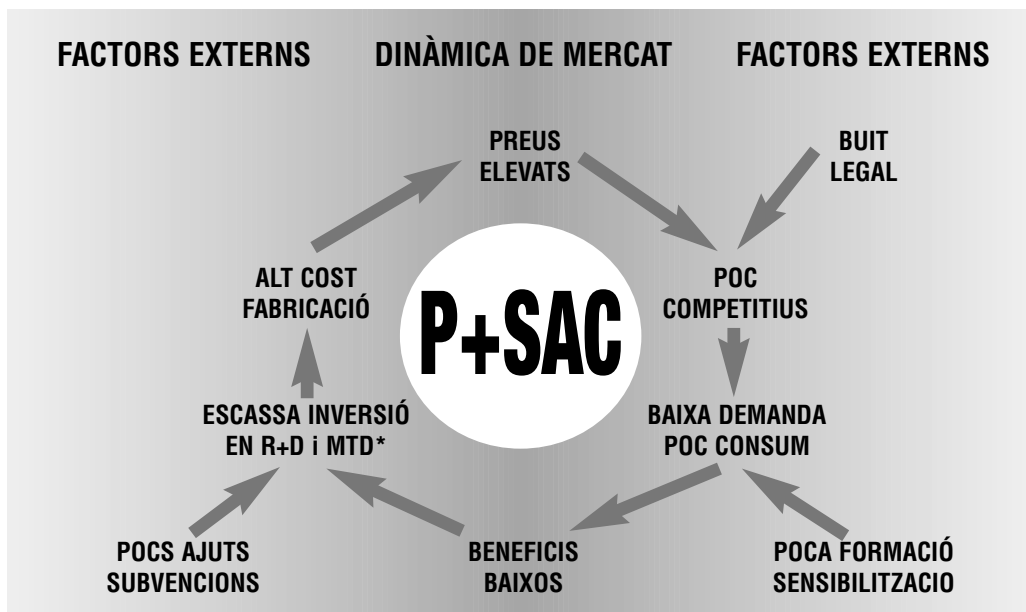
FACTORS EXTERNS DINÀMICA DE MERCAT FACTORS EXTERNS

PREUS ELEVATS

BUIT LEGAL

ALT COST FABRICACIÓ

P+SAC

POC COMPETITIUS

ESCASSA INVERSIÓ EN R+D i MTD*

BAIXA DEMANDA POC CONSUM

POCS AJUTS SUBVENCIONS

BENEFICIS BAIXOS

POCA FORMACIÓ SENSIBILITZACIO